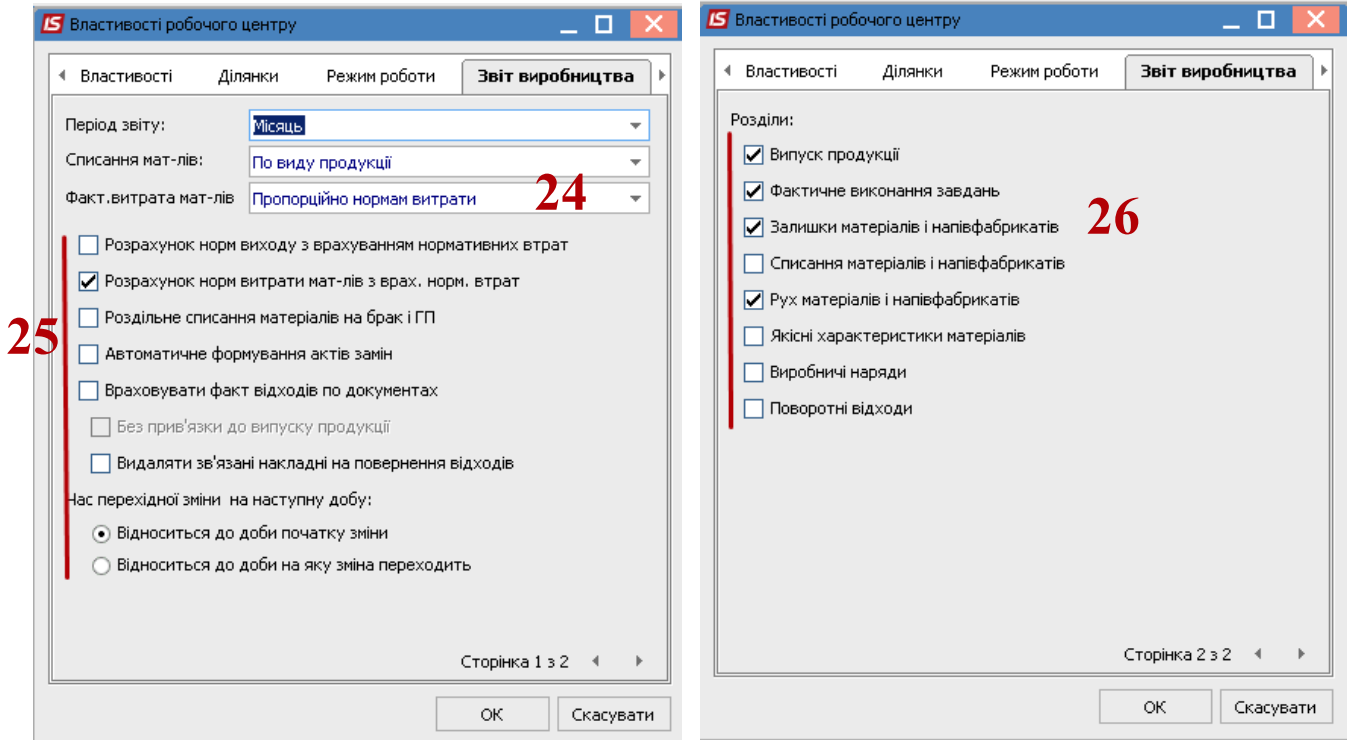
IS Властивості робочого центру

Властивості | Ділянки | Режим роботи | Звіт виробництва

Період звіту: Місяць

Списання мат-лів: По виду продукції

Факт.витрата мат-лів Пропорційно нормам витрати

24

25

Розрахунок норм виходу з врахуванням нормативних втрат

Розрахунок норм витрати мат-лів з врах. норм. втрат

Роздільне списання матеріалів на брак і ГП

Автоматичне формування актів замін

Враховувати факт відходів по документах

Без прив'язки до випуску продукції

Видаляти зв'язані накладні на повернення відходів

Час перехідної зміни на наступну добу:

Відноситься до доби початку зміни

Відноситься до доби на яку зміна переходить

Сторінка 1 з 2

OK Скасувати

IS Властивості робочого центру

Властивості | Ділянки | Режим роботи | Звіт виробництва

Розділи:

Випуск продукції

Фактичне виконання завдань

Залишки матеріалів і напівфабрикатів

26

Списання матеріалів і напівфабрикатів

Рух матеріалів і напівфабрикатів

Якісні характеристики матеріалів

Виробничі наряди

Поворотні відходи

Сторінка 2 з 2

OK Скасувати